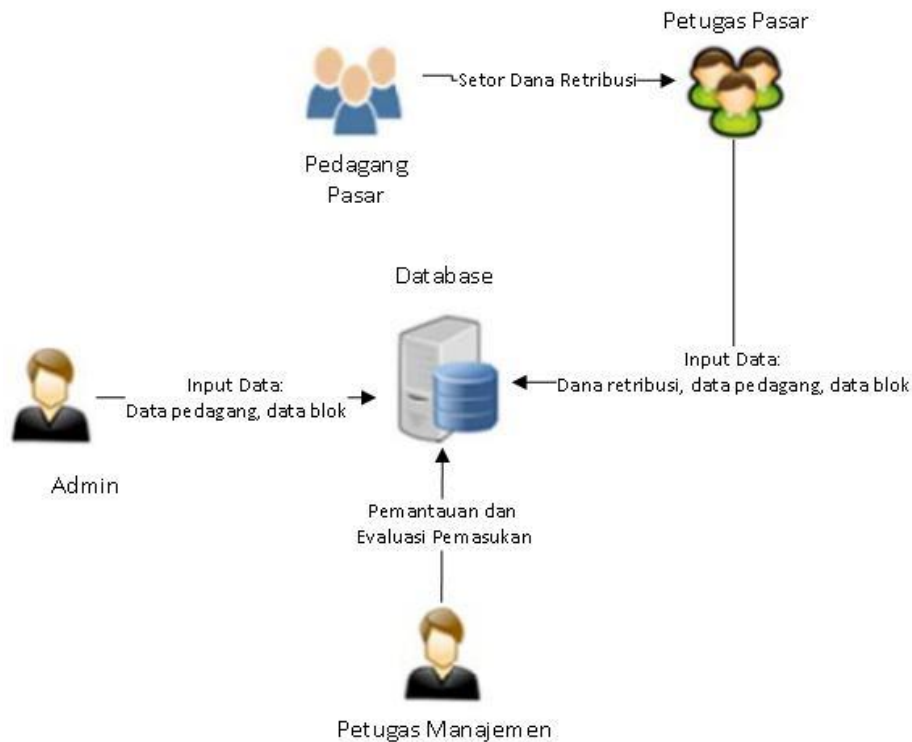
Petugas Pasar

Setor Dana Retribusi

Pedagang Pasar

Database

Input Data:
Dana retribusi, data pedagang, data blok

Input Data:
Data pedagang, data blok

Admin

Pemantauan dan
Evaluasi Pemasukan

Petugas Manajemen